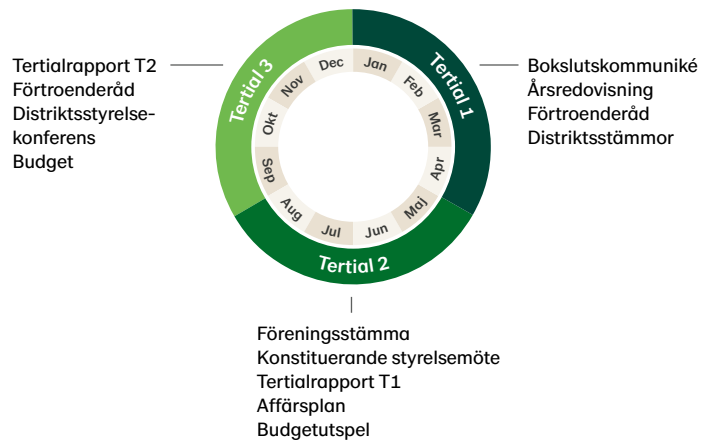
Tertialrapport T2
Förtroenderåd
Distriktsstyrelsekonferens
Budget

Tertial 3

Tertial 1

Dec
Jan
Feb
Mar
Apr
Maj
Jun
Jul
Aug
Sep
Okt
Nov

Tertial 2

Bokslutskommuniké
Årsredovisning
Förtroenderåd
Distriktsstämmor

Föreningsstämma
Konstituerande styrelsemöte
Tertialrapport T1
Affärsplan
Budgetutspel